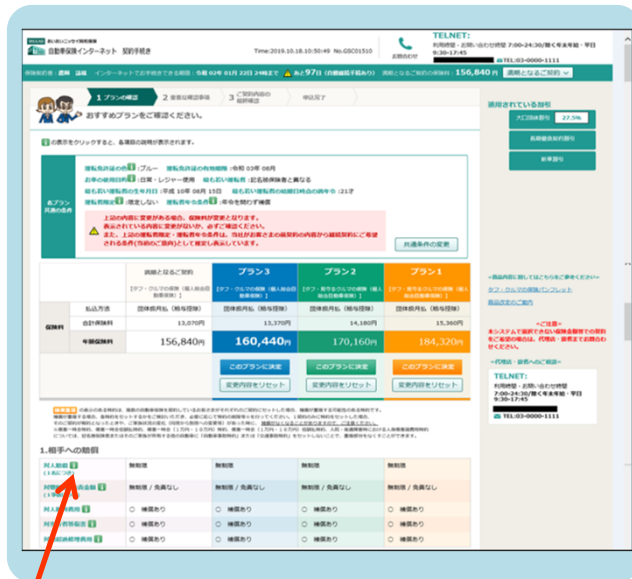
自動車保険インターネット 契約手続き

Time:2019.10.18.10:50:49 No.GSC01510

お問合わせ

TELNET:
利用時間・お問い合わせ時間 7:00-24:30(除く年末年始・平日9:30-17:45)
TEL:03-0000-1111

保険料お客：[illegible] インターネットでお手続きできる期間：令和 02年 01月 22日 24時まで あと97日 (自動継続手続あり) 満期となるご契約の保険料：156,840 円 満期となるご契約

1 プランの確認 2 被保険者・補償 3 ご契約内容の最終確認 申込完了

おすすめプランをご確認ください。

の表示をクリックすると、各種目の説明が表示されます。

各プラン共通の条件

運転免許証の色：ブルー 運転免許証の有効期限：令和 03年 08月
お車の使用目的：日常・レジャー使用 最も多く運転する方：記名被保険者と異なる
最も多く運転する方の生年月日：平成 10年 08月 15日 最も多く運転する方の紹介日時点の満年令：21才
運転者限定：限定しない 運転者年令条件：年令を問わず補償

上記の内容に変更がある場合、保険料が変更となります。
表示されている内容に変更がないか、必ずご確認ください。
また、上記の運転者限定・運転者年令条件は、当社がお客さまの最新契約の内容から継続契約にご希望される条件(当初のご意向)として設定し表示しています。

共通条件の変更

| | | 満期となるご契約 | プラン3 | プラン2 | プラン1 |
|---|---|---|---|---|---|
| | | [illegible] | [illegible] | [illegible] | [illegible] |
| 保険料 | 払込方法 | 団体扱月払 (給与控除) | 団体扱月払 (給与控除) | 団体扱月払 (給与控除) | 団体扱月払 (給与控除) |
| | 合計保険料 | 13,070円 | 13,370円 | 14,180円 | 15,360円 |
| | 年額保険料 | 156,840円 | 160,440円 | 170,160円 | 184,320円 |
| | | | このプランに決定 | このプランに決定 | このプランに決定 |
| | | | 変更内容をリセット | 変更内容をリセット | 変更内容をリセット |

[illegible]

1.相手への賠償

| 対人賠償 | 無制限 | 無制限 | 無制限 | 無制限 |
|---|---|---|---|---|
| 対物賠償 | 無制限 / 免責なし | 無制限 / 免責なし | 無制限 / 免責なし | 無制限 / 免責なし |
| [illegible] | 補償あり | 補償あり | 補償あり | 補償あり |
| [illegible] | 補償あり | 補償あり | 補償あり | 補償あり |
| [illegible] | 補償あり | 補償あり | 補償あり | 補償あり |

適用されている割引
大口団体割引 27.5%
長期優良割引
新車割引

<商品内容に関してはこちらもご参考ください>
ガンブ・クルマの保険パンフレット
商品改定のご案内

<ご注意>
本システムで選択できない保険金額等での契約をご希望の場合は、代理店・扱者までお問合わせください。

<代理店・扱者へのご相談>
TELNET:
利用時間・お問い合わせ時間
7:00-24:30(除く年末年始・平日9:30-17:45)
TEL:03-0000-1111